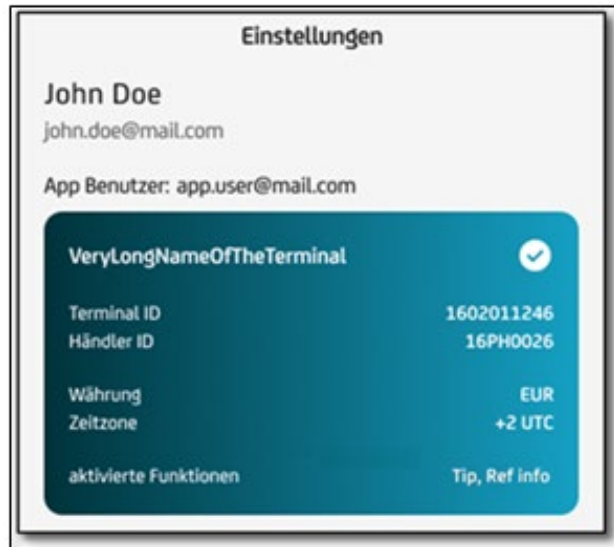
Einstellungen

John Doe
john.doe@mail.com

App Benutzer: app.user@mail.com

VeryLongNameOfTheTerminal

| | |
|---|---|
| Terminal ID | 1602011246 |
| Händler ID | 16PH0026 |
| Währung | EUR |
| Zeitzone | +2 UTC |
| aktivierte Funktionen | Tip, Ref info |